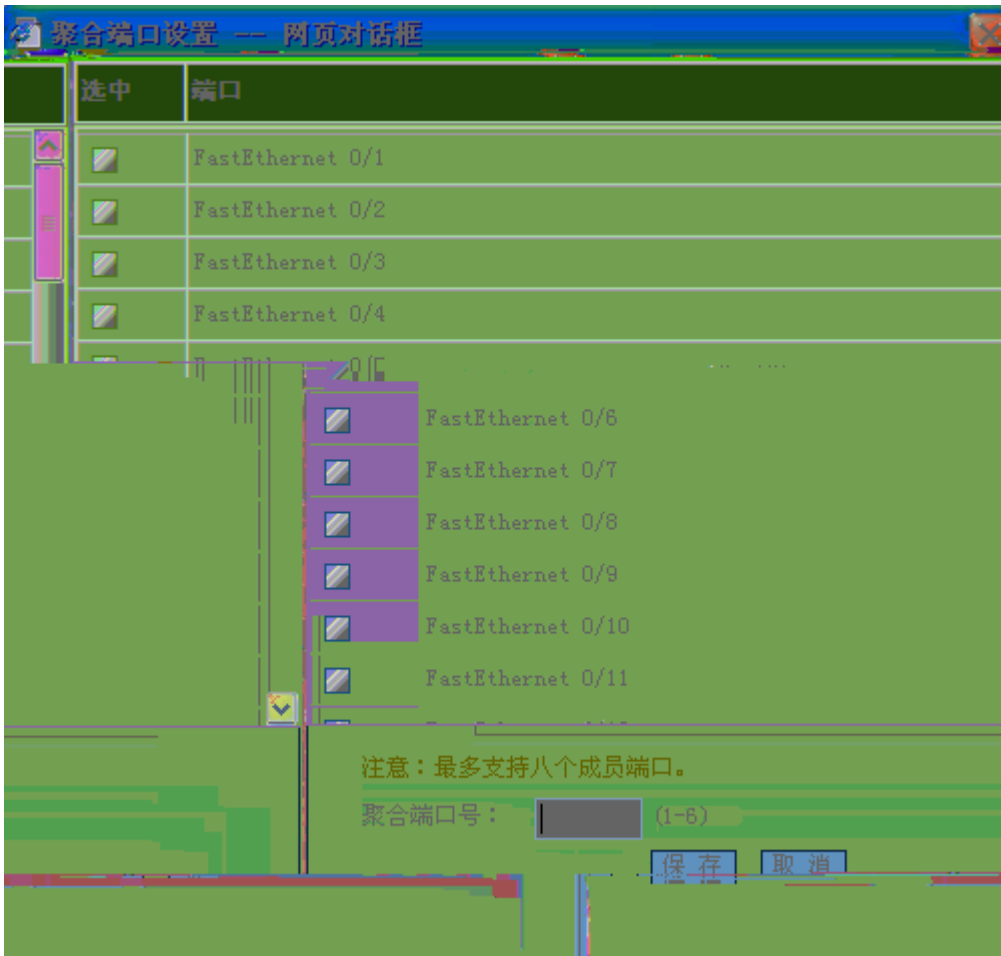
聚合端口设置 -- 网页对话框

| 选中 | 端口 |
|---|---|
| | FastEthernet 0/1 |
| | FastEthernet 0/2 |
| | FastEthernet 0/3 |
| | FastEthernet 0/4 |
| | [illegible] |
| | FastEthernet 0/6 |
| | FastEthernet 0/7 |
| | FastEthernet 0/8 |
| | FastEthernet 0/9 |
| | FastEthernet 0/10 |
| | FastEthernet 0/11 |

注意：最多支持八个成员端口。

聚合端口号： (1-6)

保 存 取 消